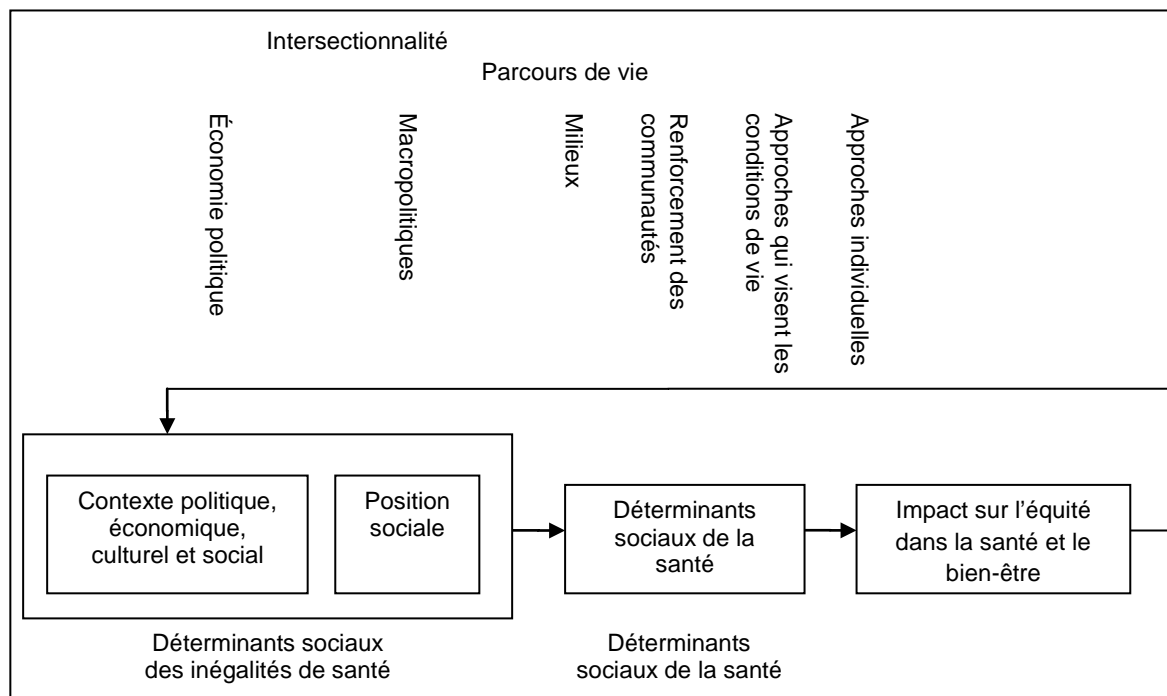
Intersectionnalité

Parcours de vie

Économie politique

Macropolitiques

Milieux

Renforcement des communautés

Approches qui visent les conditions de vie

Approches individuelles

Contexte politique, économique, culturel et social

Position sociale

Déterminants sociaux de la santé

Impact sur l'équité dans la santé et le bien-être

Déterminants sociaux des inégalités de santé

Déterminants sociaux de la santé